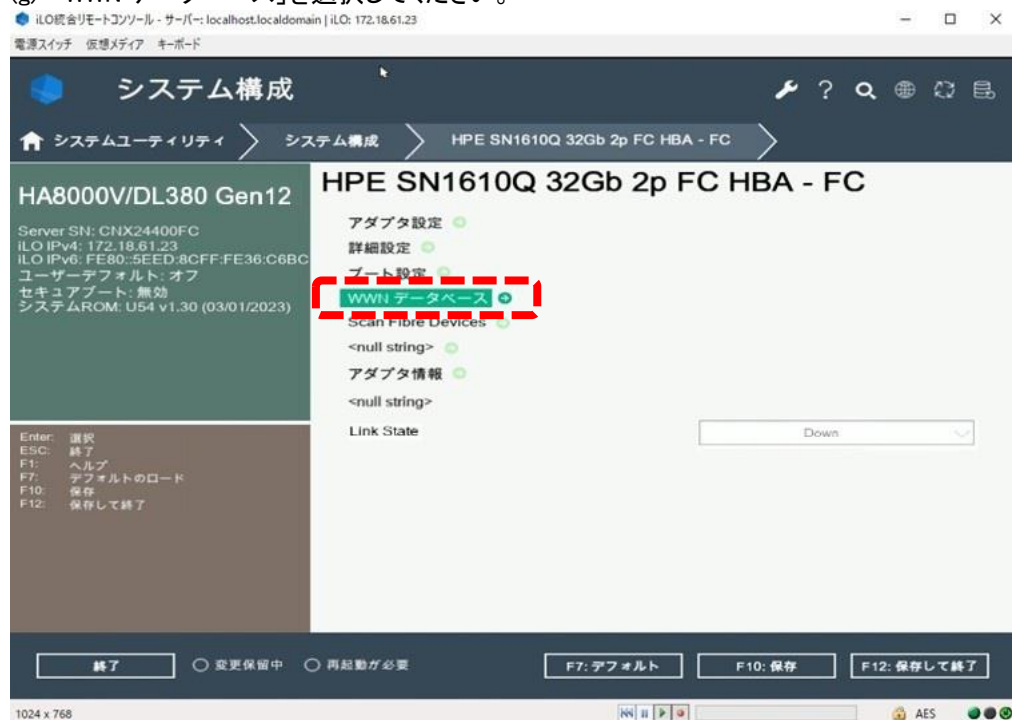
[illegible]
iLO統合リモートコンソール - サーバー: localhost.localdomain | iLO: 172.18.61.23
電源スイッチ 仮想メディア キーボード

システム構成

システムユーティリティ > システム構成 > HPE SN1610Q 32Gb 2p FC HBA - FC

HA8000V/DL380 Gen12
Server SN: CNX24400FC
iLO IPv4: 172.18.61.23
iLO IPv6: FE80::5EED:8CFF:FE36:C6BC
ユーザーデフォルト: オフ
セキュアブート: 無効
システムROM: U54 v1.30 (03/01/2023)

Enter: 選択
ESC: 終了
F1: ヘルプ
F7: デフォルトのロード
F10: 保存
F12: 保存して終了

HPE SN1610Q 32Gb 2p FC HBA - FC
アダプタ設定
詳細設定
ブート設定
WWN データベース
Scan Fibre Devices
<null string>
アダプタ情報
<null string>
Link State
Down

終了
変更保留中
再起動が必要
F7: デフォルト
F10: 保存
F12: 保存して終了
1024 x 768
AES